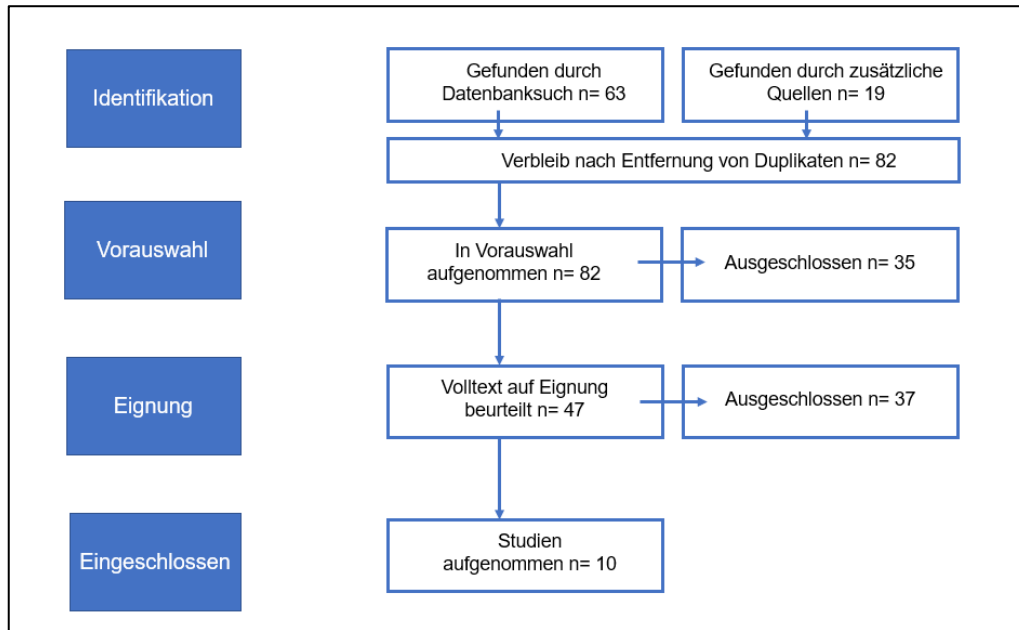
Identifikation

Gefunden durch Datenbanksuch n= 63

Gefunden durch zusätzliche Quellen n= 19

Verbleib nach Entfernung von Duplikaten n= 82

Vorauswahl

In Vorauswahl aufgenommen n= 82

Ausgeschlossen n= 35

Eignung

Volltext auf Eignung beurteilt n= 47

Ausgeschlossen n= 37

Eingeschlossen

Studien aufgenommen n= 10